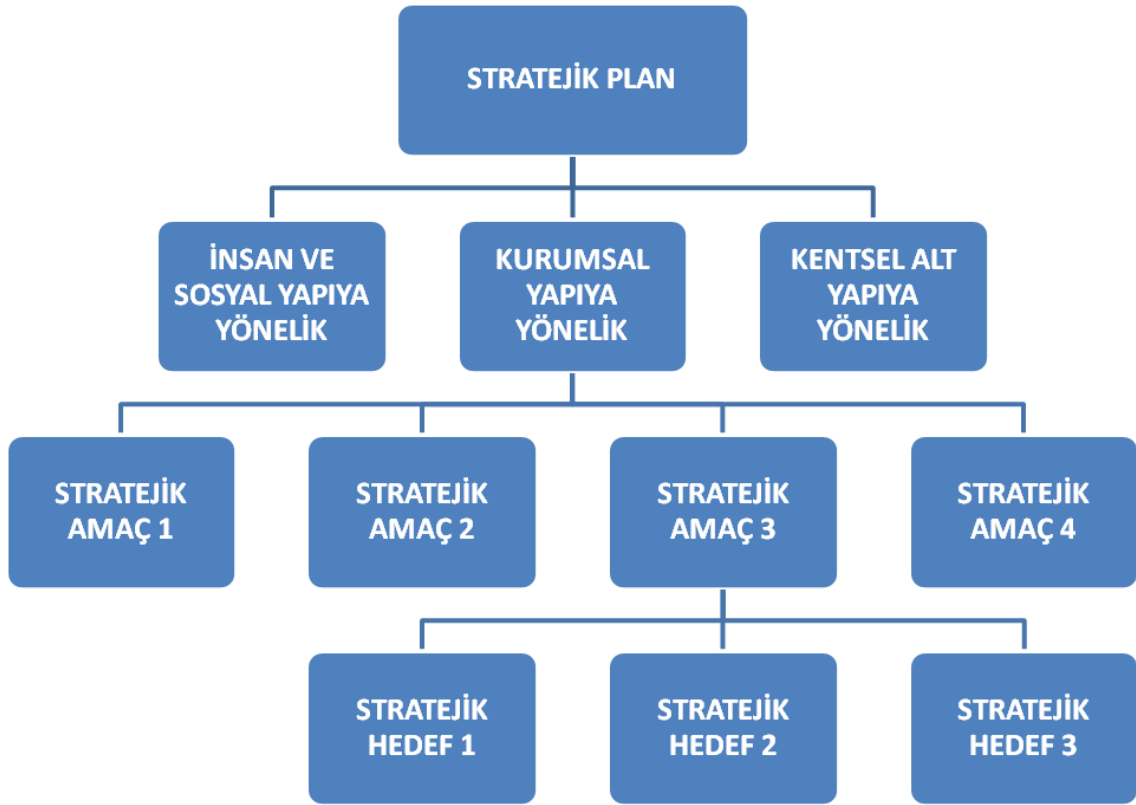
STRATEJİK PLAN

İNSAN VE SOSYAL YAPIYA YÖNELİK

KURUMSAL YAPIYA YÖNELİK

KENTSEL ALT YAPIYA YÖNELİK

STRATEJİK AMAÇ 1

STRATEJİK AMAÇ 2

STRATEJİK AMAÇ 3

STRATEJİK AMAÇ 4

STRATEJİK HEDEF 1

STRATEJİK HEDEF 2

STRATEJİK HEDEF 3